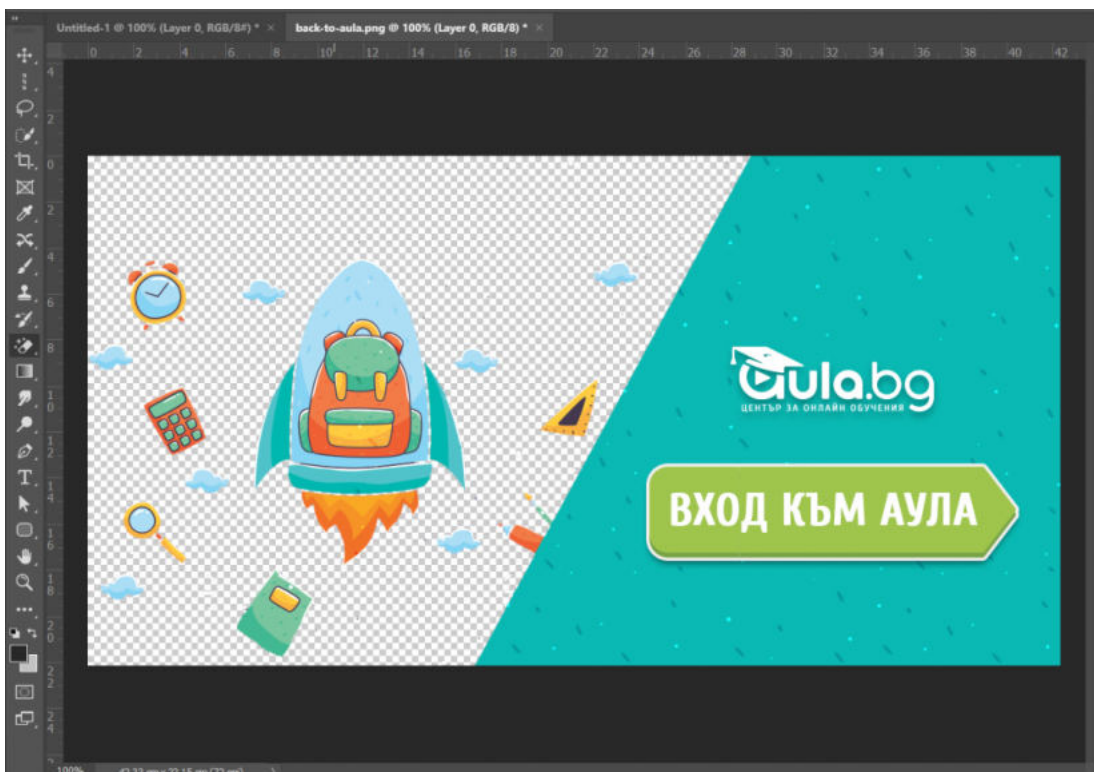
Untitled-1 @ 100% (Layer 0, RGB/8#) * ×
back-to-aula.png @ 100% (Layer 0, RGB/8) * ×

0 2 4 6 8 10 12 14 16 18 20 22 24 26 28 30 32 34 36 38 40 42

4 2 0 2 4 6 8 10 12 14 16 18 20 22 24

aula.bg
ЦЕНТЪР ЗА ОНЛАЙН ОБУЧЕНИЯ

ВХОД КЪМ АУЛА

100%
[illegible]